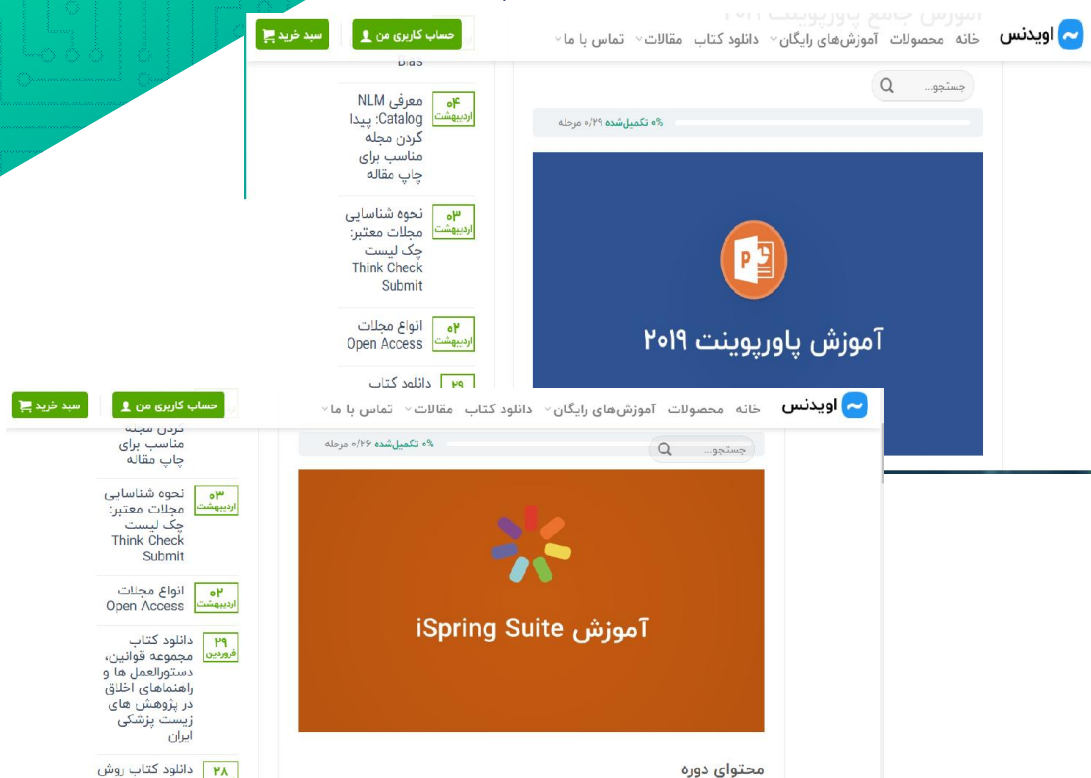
آموزش جامع پاورپوینت ۲۰۱۹

اویدنس خانه محصولات آموزش‌های رایگان دانلود کتاب مقالات تماس با ما

حساب کاربری من سبد خرید

Bias

۰۴ اردیبهشت معرفی NLM Catalog: پیدا کردن مجله مناسب برای چاپ مقاله

۰۳ اردیبهشت نحوه شناسایی مجلات معتبر: چک لیست Think Check Submit

۰۲ اردیبهشت انواع مجلات Open Access

۲۹ دانلود کتاب

جستجو...

۰% تکمیل‌شده ۰/۲۹ مرحله

آموزش پاورپوینت ۲۰۱۹

اویدنس خانه محصولات آموزش‌های رایگان دانلود کتاب مقالات تماس با ما

حساب کاربری من سبد خرید

کردن مجله مناسب برای چاپ مقاله

۰۳ اردیبهشت نحوه شناسایی مجلات معتبر: چک لیست Think Check Submit

۰۲ اردیبهشت انواع مجلات Open Access

۲۹ فروردین دانلود کتاب مجموعه قوانین، دستورالعمل ها و راهنماهای اخلاق در پژوهش های زیست پزشکی ایران

۲۸ دانلود کتاب روش

جستجو...

۰% تکمیل‌شده ۰/۲۶ مرحله

آموزش iSpring Suite

محتوای دوره